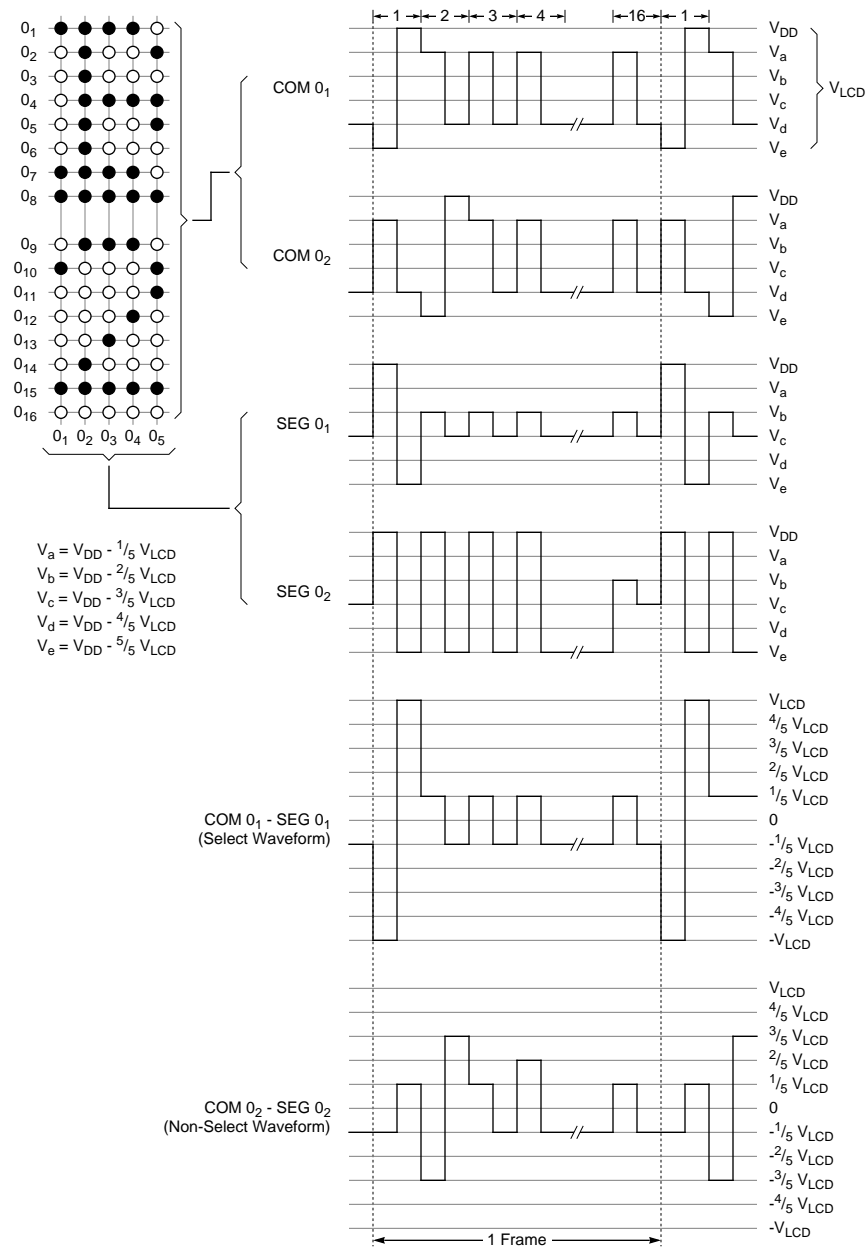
$0_1$
$0_2$
$0_3$
$0_4$
$0_5$
$0_6$
$0_7$
$0_8$
$0_9$
$0_{10}$
$0_{11}$
$0_{12}$
$0_{13}$
$0_{14}$
$0_{15}$
$0_{16}$
$0_1$ $0_2$ $0_3$ $0_4$ $0_5$

$V_a = V_{DD} - {}^1/_5\ V_{LCD}$
$V_b = V_{DD} - {}^2/_5\ V_{LCD}$
$V_c = V_{DD} - {}^3/_5\ V_{LCD}$
$V_d = V_{DD} - {}^4/_5\ V_{LCD}$
$V_e = V_{DD} - {}^5/_5\ V_{LCD}$

1 2 3 4 16 1

COM $0_1$
$V_{DD}$
$V_a$
$V_b$
$V_c$
$V_d$
$V_e$
$V_{LCD}$

COM $0_2$
$V_{DD}$
$V_a$
$V_b$
$V_c$
$V_d$
$V_e$

SEG $0_1$
$V_{DD}$
$V_a$
$V_b$
$V_c$
$V_d$
$V_e$

SEG $0_2$
$V_{DD}$
$V_a$
$V_b$
$V_c$
$V_d$
$V_e$

COM $0_1$ - SEG $0_1$
(Select Waveform)
$V_{LCD}$
${}^4/_5\ V_{LCD}$
${}^3/_5\ V_{LCD}$
${}^2/_5\ V_{LCD}$
${}^1/_5\ V_{LCD}$
0
$-{}^1/_5\ V_{LCD}$
$-{}^2/_5\ V_{LCD}$
$-{}^3/_5\ V_{LCD}$
$-{}^4/_5\ V_{LCD}$
$-V_{LCD}$

COM $0_2$ - SEG $0_2$
(Non-Select Waveform)
$V_{LCD}$
${}^4/_5\ V_{LCD}$
${}^3/_5\ V_{LCD}$
${}^2/_5\ V_{LCD}$
${}^1/_5\ V_{LCD}$
0
$-{}^1/_5\ V_{LCD}$
$-{}^2/_5\ V_{LCD}$
$-{}^3/_5\ V_{LCD}$
$-{}^4/_5\ V_{LCD}$
$-V_{LCD}$

1 Frame